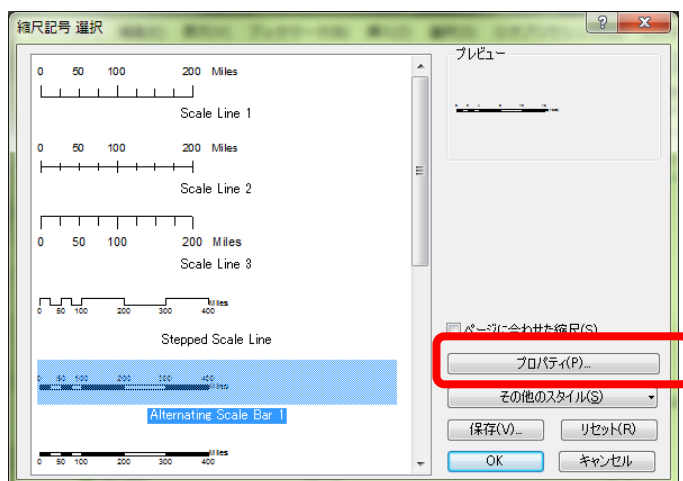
縮尺記号 選択

0 50 100 200 Miles

Scale Line 1

0 50 100 200 Miles

Scale Line 2

0 50 100 200 Miles

Scale Line 3

0 50 100 200 300 400 Miles

Stepped Scale Line

0 50 100 200 300 400 Miles

Alternating Scale Bar 1

0 50 100 200 300 400 Miles

プレビュー

ページに合わせた縮尺(S)

プロパティ(P)...

その他のスタイル(S)

保存(V)...

リセット(R)

OK

キャンセル